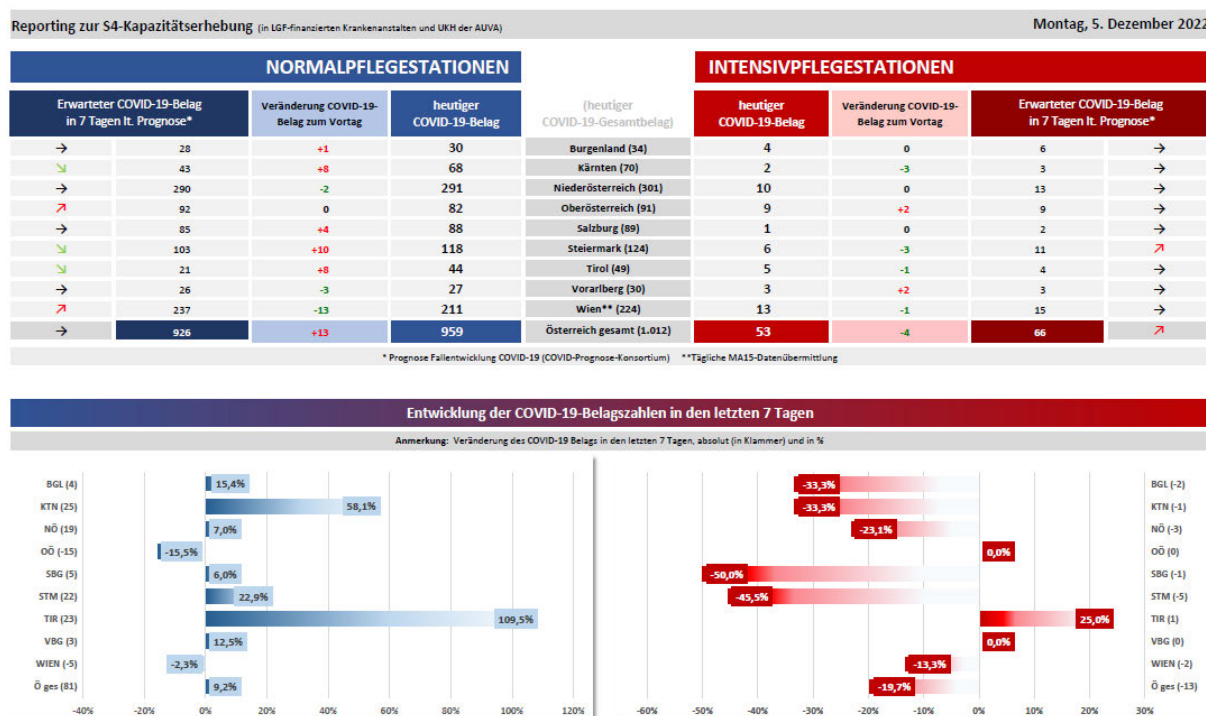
Reporting zur S4-Kapazitätserhebung (in LGF-finanzierten Krankenanstalten und UKH der AUVA)

Montag, 5. Dezember 2022

NORMALPFLEGESTATIONEN

INTENSIVPFLEGESTATIONEN

| Erwarteter COVID-19-Belag in 7 Tagen lt. Prognose* | | Veränderung COVID-19-Belag zum Vortag | heutiger COVID-19-Belag | (heutiger COVID-19-Gesamtbelag) | heutiger COVID-19-Belag | Veränderung COVID-19-Belag zum Vortag | Erwarteter COVID-19-Belag in 7 Tagen lt. Prognose* | |
|---|---|---|---|---|---|---|---|---|
| → | 28 | +1 | 30 | Burgenland (34) | 4 | 0 | 6 | → |
| ↘ | 43 | +8 | 68 | Kärnten (70) | 2 | -3 | 3 | → |
| → | 290 | -2 | 291 | Niederösterreich (301) | 10 | 0 | 13 | → |
| ↗ | 92 | 0 | 82 | Oberösterreich (91) | 9 | +2 | 9 | → |
| → | 85 | +4 | 88 | Salzburg (89) | 1 | 0 | 2 | → |
| ↘ | 103 | +10 | 118 | Steiermark (124) | 6 | -3 | 11 | ↗ |
| ↘ | 21 | +8 | 44 | Tirol (49) | 5 | -1 | 4 | → |
| → | 26 | -3 | 27 | Vorarlberg (30) | 3 | +2 | 3 | → |
| ↗ | 237 | -13 | 211 | Wien** (224) | 13 | -1 | 15 | → |
| → | 926 | +13 | 959 | Österreich gesamt (1.012) | 53 | -4 | 66 | ↗ |

* Prognose Fallentwicklung COVID-19 (COVID-Prognose-Konsortium) **Tägliche MA15-Datenübermittlung

Entwicklung der COVID-19-Belagszahlen in den letzten 7 Tagen

Anmerkung: Veränderung des COVID-19 Belags in den letzten 7 Tagen, absolut (in Klammer) und in %

BGL (4) 15,4%
KTN (25) 58,1%
NÖ (19) 7,0%
OÖ (-15) -15,5%
SBG (5) 6,0%
STM (22) 22,9%
TIR (23) 109,5%
VBG (3) 12,5%
WIEN (-5) -2,3%
Ö ges (81) 9,2%

-40% -20% 0% 20% 40% 60% 80% 100% 120%

-33,3% BGL (-2)
-33,3% KTN (-1)
-23,1% NÖ (-3)
0,0% OÖ (0)
-50,0% SBG (-1)
-45,5% STM (-5)
25,0% TIR (1)
0,0% VBG (0)
-13,3% WIEN (-2)
-19,7% Ö ges (-13)

-60% -50% -40% -30% -20% -10% 0% 10% 20% 30%